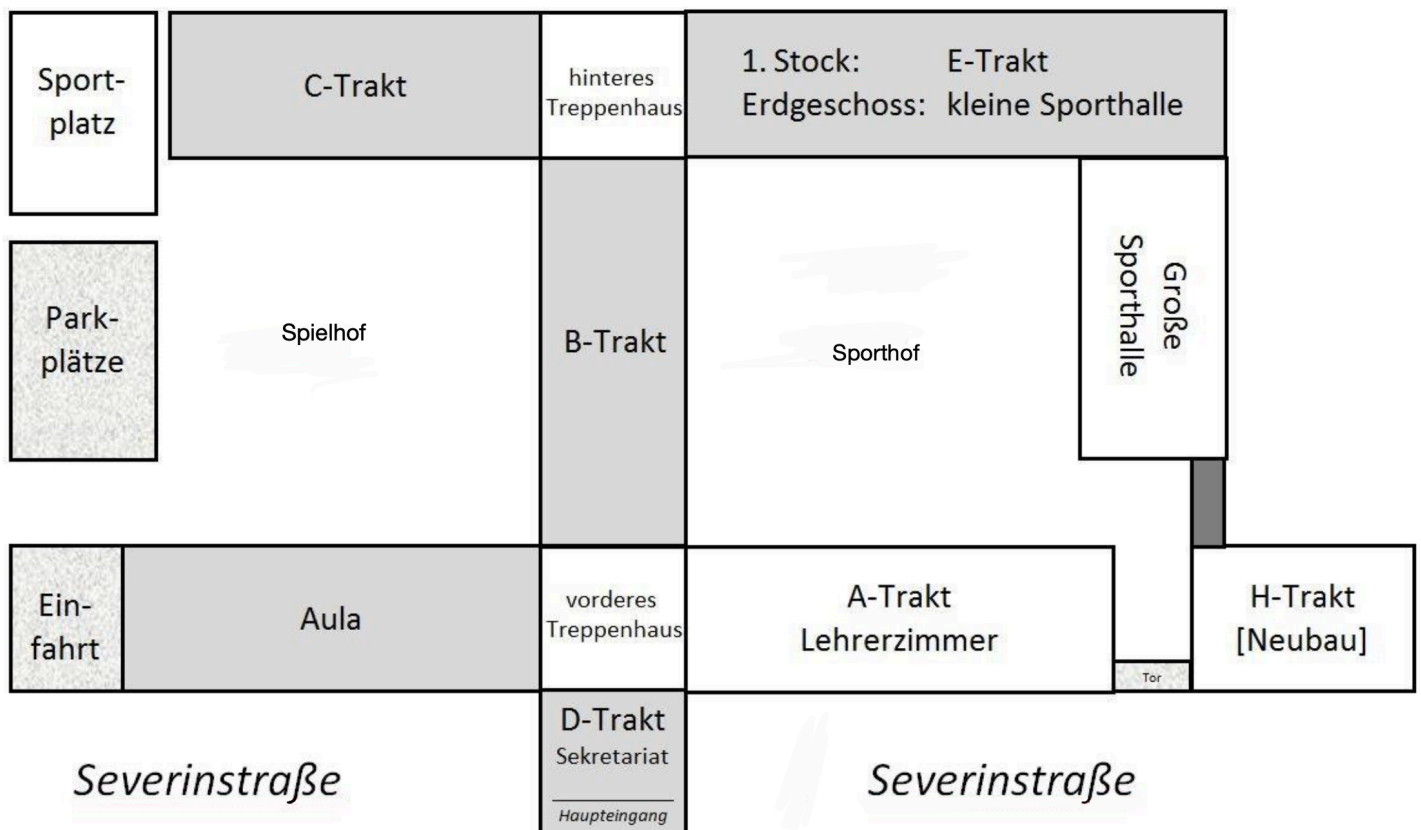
Sportplatz

C-Trakt

hinteres Treppenhaus

1. Stock: E-Trakt
Erdgeschoss: kleine Sporthalle

Parkplätze

Spielhof

B-Trakt

Sporthof

Große Sporthalle

Einfahrt

Aula

vorderes Treppenhaus

A-Trakt
Lehrerzimmer

Tor

H-Trakt
[Neubau]

D-Trakt
Sekretariat

Haupteingang

Severinstraße

Severinstraße